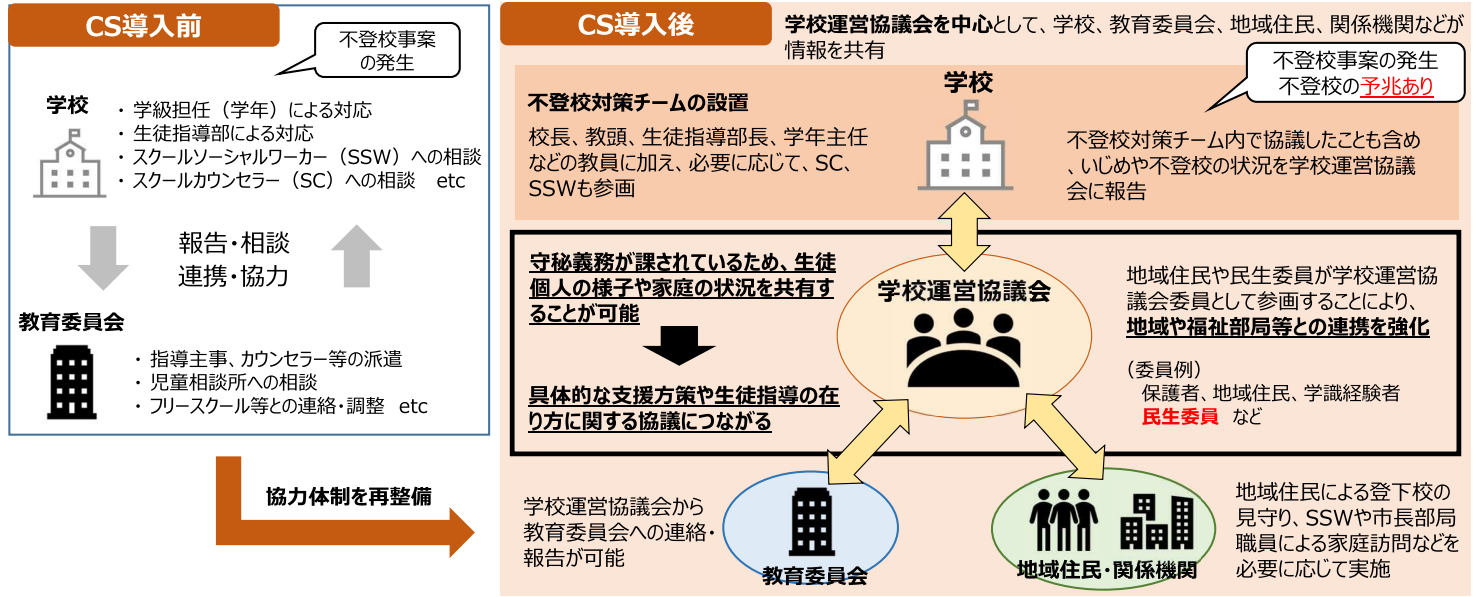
CS導入前

不登校事案の発生

学校
・学級担任（学年）による対応
・生徒指導部による対応
・スクールソーシャルワーカー（SSW）への相談
・スクールカウンセラー（SC）への相談　etc

報告・相談
連携・協力

教育委員会
・指導主事、カウンセラー等の派遣
・児童相談所への相談
・フリースクール等との連絡・調整　etc

協力体制を再整備

CS導入後

学校運営協議会を中心として、学校、教育委員会、地域住民、関係機関などが情報を共有

学校

不登校事案の発生
不登校の予兆あり

不登校対策チームの設置
校長、教頭、生徒指導部長、学年主任などの教員に加え、必要に応じて、SC、SSWも参画

不登校対策チーム内で協議したことも含め、いじめや不登校の状況を学校運営協議会に報告

守秘義務が課されているため、生徒個人の様子や家庭の状況を共有することが可能

具体的な支援方策や生徒指導の在り方に関する協議につながる

学校運営協議会

地域住民や民生委員が学校運営協議会委員として参画することにより、地域や福祉部局等との連携を強化

（委員例）
保護者、地域住民、学識経験者
民生委員　など

学校運営協議会から教育委員会への連絡・報告が可能

教育委員会

地域住民・関係機関

地域住民による登下校の見守り、SSWや市長部局職員による家庭訪問などを必要に応じて実施